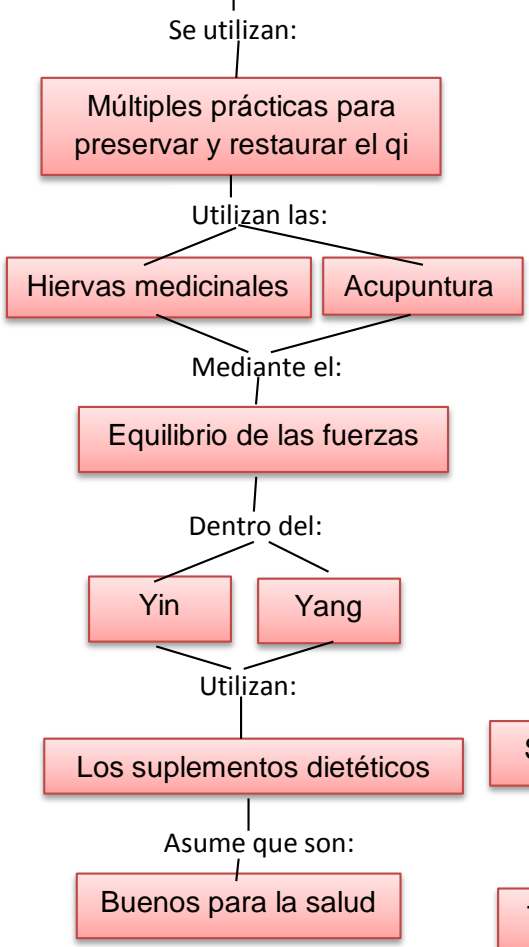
Se utilizan:

Múltiples prácticas para preservar y restaurar el qi

Utilizan las:

Hiervas medicinales

Acupuntura

Mediante el:

Equilibrio de las fuerzas

Dentro del:

Yin

Yang

Utilizan:

Los suplementos dietéticos

S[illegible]

Asume que son:

Buenos para la salud

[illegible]